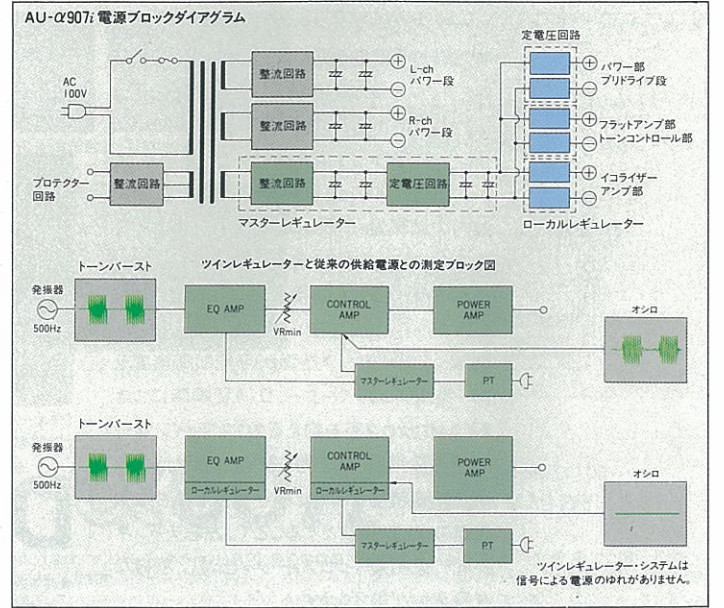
AU-α907i 電源ブロックダイアグラム

AC 100V

整流回路
L-ch パワー段

整流回路
R-ch パワー段

プロテクター回路
整流回路

整流回路
定電圧回路
マスターレギュレーター

定電圧回路
パワー部 プリドライブ段
フラットアンプ部 トーンコントロール部
イコライザー アンプ部
ローカルレギュレーター

ツインレギュレーターと従来の供給電源との測定ブロック図

トーンバースト
発振器
500Hz
EQ AMP
VRmin
CONTROL AMP
POWER AMP
オシロ
マスターレギュレーター
PT

トーンバースト
発振器
500Hz
EQ AMP
ローカルレギュレーター
VRmin
CONTROL AMP
ローカルレギュレーター
POWER AMP
オシロ
マスターレギュレーター
PT

ツインレギュレーター・システムは信号による電源のゆれがありません。